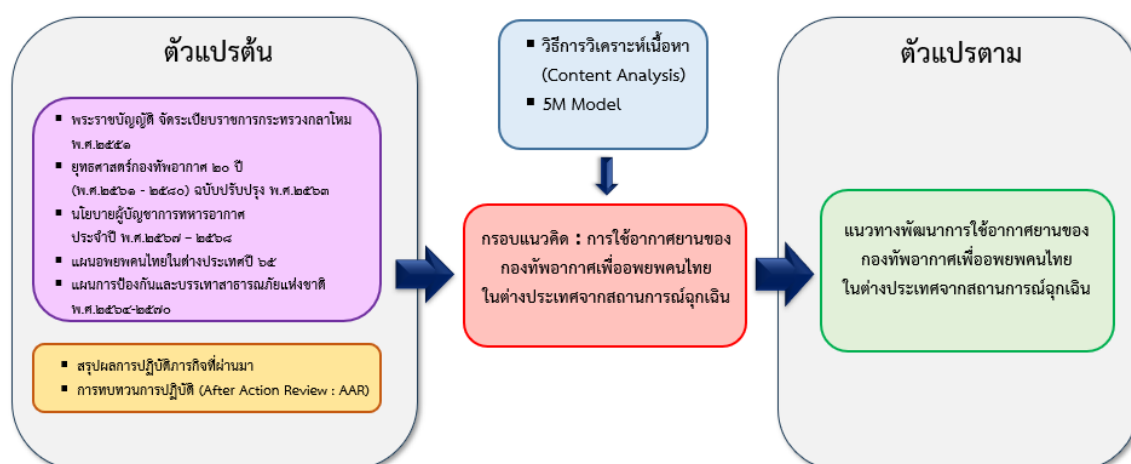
ตัวแปรต้น

พระราชบัญญัติ จัดระเบียบราชการกระทรวงกลาโหม พ.ศ.๒๕๕๑

ยุทธศาสตร์กองทัพอากาศ ๒๐ ปี (พ.ศ.๒๕๖๑ - ๒๕๘๐) ฉบับปรับปรุง พ.ศ.๒๕๖๓

นโยบายผู้บัญชาการทหารอากาศ ประจำปี พ.ศ.๒๕๖๗ - ๒๕๖๘

แผนอพยพคนไทยในต่างประเทศปี ๖๕

แผนการป้องกันและบรรเทาสาธารณภัยแห่งชาติ พ.ศ.๒๕๖๔-๒๕๗๐

สรุปผลการปฏิบัติภารกิจที่ผ่านมา

การทบทวนการปฏิบัติ (After Action Review : AAR)

วิธีการวิเคราะห์เนื้อหา (Content Analysis)

5M Model

กรอบแนวคิด : การใช้อากาศยานของกองทัพอากาศเพื่ออพยพคนไทยในต่างประเทศจากสถานการณ์ฉุกเฉิน

ตัวแปรตาม

แนวทางพัฒนาการใช้อากาศยานของกองทัพอากาศเพื่ออพยพคนไทยในต่างประเทศจากสถานการณ์ฉุกเฉิน